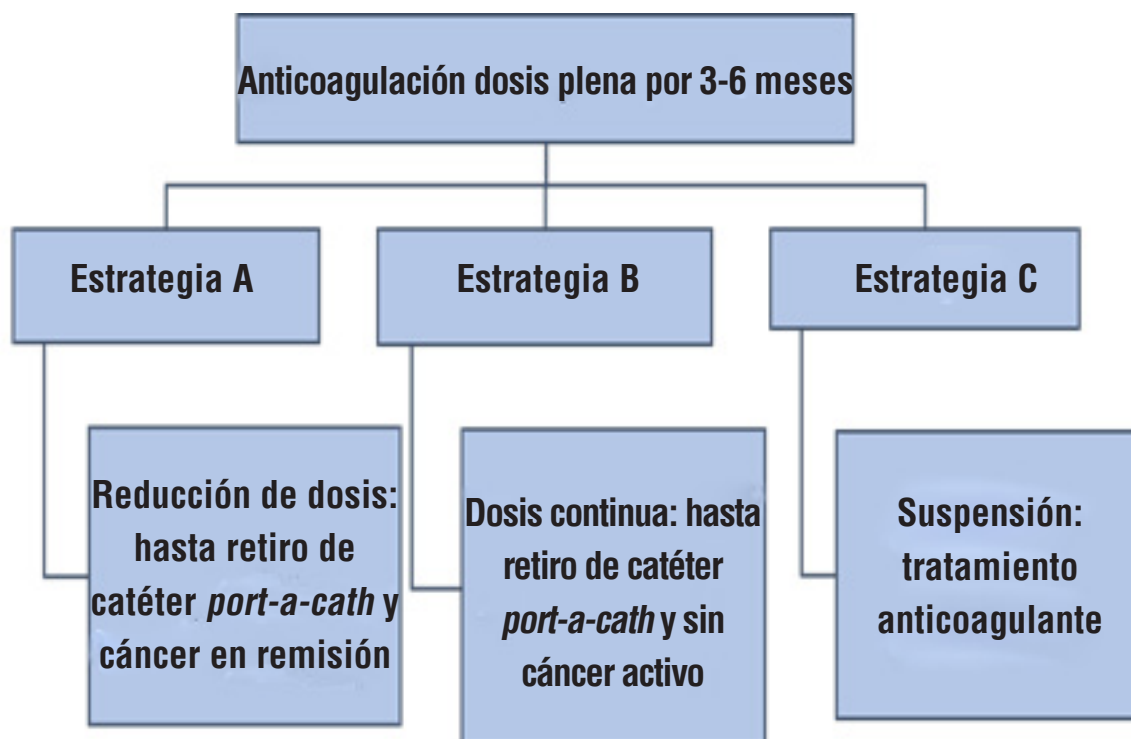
Anticoagulación dosis plena por 3-6 meses

Estrategia A

Estrategia B

Estrategia C

Reducción de dosis: hasta retiro de catéter *port-a-cath* y cáncer en remisión

Dosis continua: hasta retiro de catéter *port-a-cath* y sin cáncer activo

Suspensión: tratamiento anticoagulante